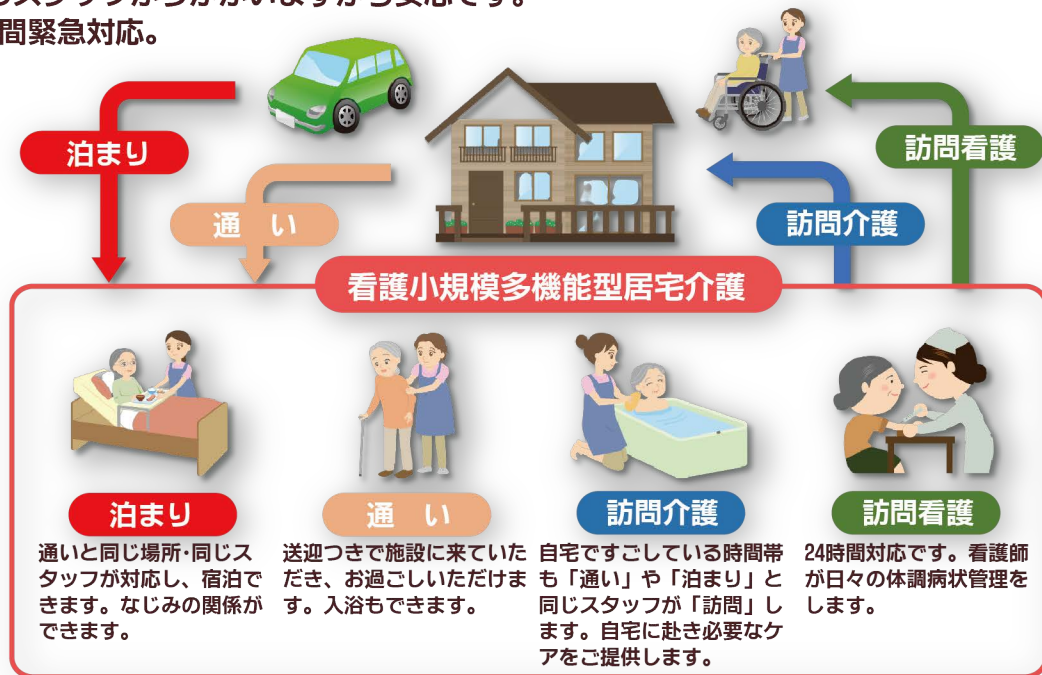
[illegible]スタッフがうかがいますから安心です。
間緊急対応。

泊まり

通　い

訪問看護

訪問介護

看護小規模多機能型居宅介護

泊まり
通いと同じ場所・同じスタッフが対応し、宿泊できます。なじみの関係ができます。

通　い
送迎つきで施設に来ていただき、お過ごしいただけます。入浴もできます。

訪問介護
自宅ですごしている時間帯も「通い」や「泊まり」と同じスタッフが「訪問」します。自宅に赴き必要なケアをご提供します。

訪問看護
24時間対応です。看護師が日々の体調病状管理をします。